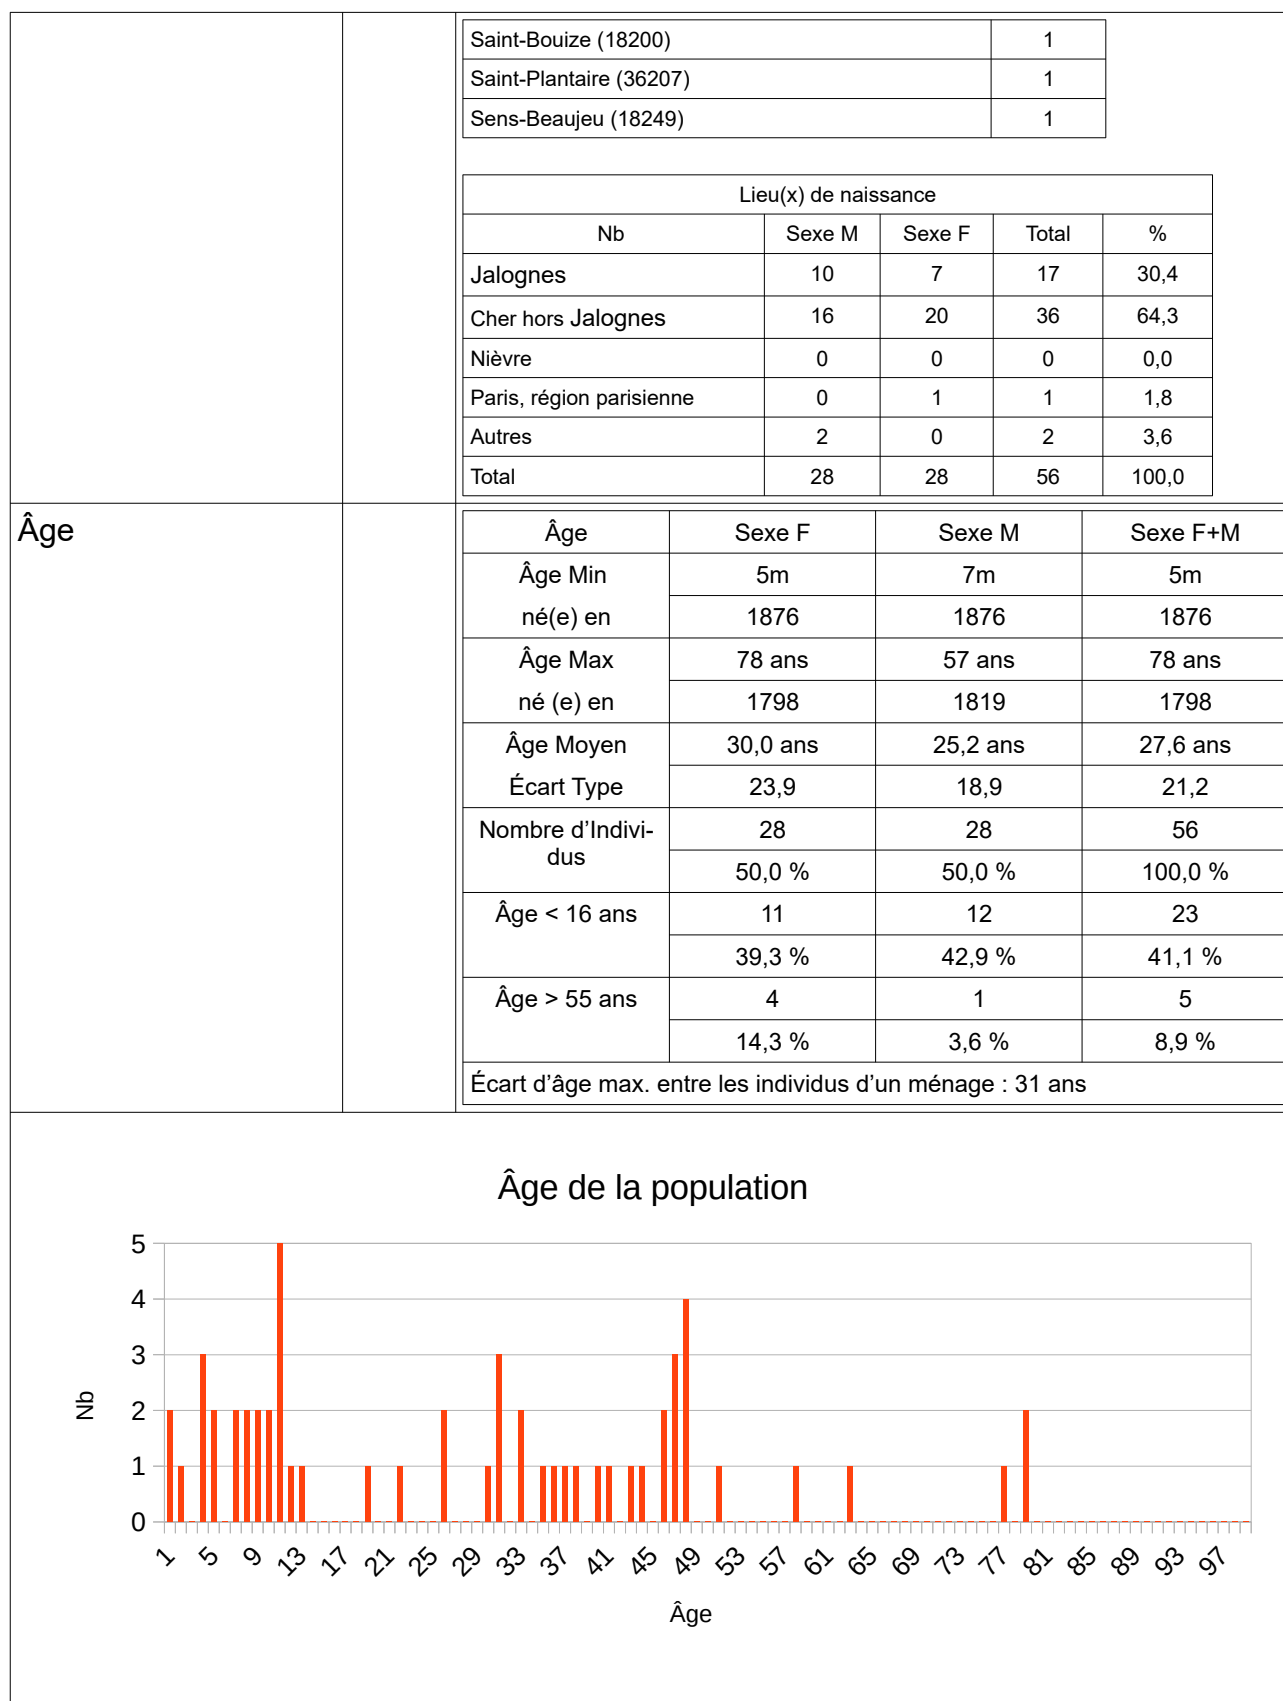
| Saint-Bouize (18200) | 1 |
|---|---|
| Saint-Plantaire (36207) | 1 |
| Sens-Beaujeu (18249) | 1 |

| Lieu(x) de naissance | | | | |
|---|---|---|---|---|
| Nb | Sexe M | Sexe F | Total | % |
| Jalognes | 10 | 7 | 17 | 30,4 |
| Cher hors Jalognes | 16 | 20 | 36 | 64,3 |
| Nièvre | 0 | 0 | 0 | 0,0 |
| Paris, région parisienne | 0 | 1 | 1 | 1,8 |
| Autres | 2 | 0 | 2 | 3,6 |
| Total | 28 | 28 | 56 | 100,0 |

Âge

| Âge | Sexe F | Sexe M | Sexe F+M |
|---|---|---|---|
| Âge Min | 5m | 7m | 5m |
| né(e) en | 1876 | 1876 | 1876 |
| Âge Max | 78 ans | 57 ans | 78 ans |
| né (e) en | 1798 | 1819 | 1798 |
| Âge Moyen | 30,0 ans | 25,2 ans | 27,6 ans |
| Écart Type | 23,9 | 18,9 | 21,2 |
| Nombre d'Individus | 28 | 28 | 56 |
| | 50,0 % | 50,0 % | 100,0 % |
| Âge < 16 ans | 11 | 12 | 23 |
| | 39,3 % | 42,9 % | 41,1 % |
| Âge > 55 ans | 4 | 1 | 5 |
| | 14,3 % | 3,6 % | 8,9 % |
| Écart d'âge max. entre les individus d'un ménage : 31 ans | | | |

Âge de la population

Nb

0 1 2 3 4 5

1 5 9 13 17 21 25 29 33 37 41 45 49 53 57 61 65 69 73 77 81 85 89 93 97

Âge